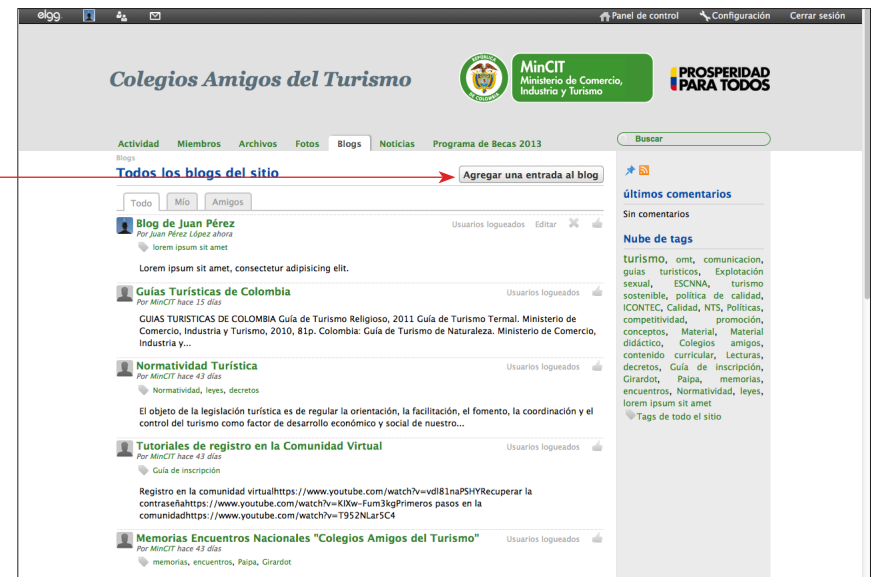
elgg
Panel de control Configuración Cerrar sesión

Colegios Amigos del Turismo

REPÚBLICA DE COLOMBIA
MinCIT
Ministerio de Comercio, Industria y Turismo

PROSPERIDAD PARA TODOS

Actividad Miembros Archivos Fotos Blogs Noticias Programa de Becas 2013

Buscar

Blogs
Todos los blogs del sitio

Agregar una entrada al blog

Todo Mío Amigos

Blog de Juan Pérez
Por Juan Pérez López ahora
Usuarios logueados Editar
lorem ipsum sit amet

Lorem ipsum sit amet, consectetur adipisicing elit.

Guías Turísticas de Colombia
Por MinCIT hace 15 días
Usuarios logueados

GUIAS TURISTICAS DE COLOMBIA Guía de Turismo Religioso, 2011 Guía de Turismo Termal. Ministerio de Comercio, Industria y Turismo, 2010, 81p. Colombia: Guía de Turismo de Naturaleza. Ministerio de Comercio, Industria y...

Normatividad Turística
Por MinCIT hace 43 días
Usuarios logueados
Normatividad, leyes, decretos

El objeto de la legislación turística es de regular la orientación, la facilitación, el fomento, la coordinación y el control del turismo como factor de desarrollo económico y social de nuestro...

Tutoriales de registro en la Comunidad Virtual
Por MinCIT hace 43 días
Usuarios logueados
Guía de inscripción

Registro en la comunidad virtualhttps://www.youtube.com/watch?v=vdl81naPSHYRecuperar la contraseñahttps://www.youtube.com/watch?v=KIXw-Fum3kgPrimeros pasos en la comunidadhttps://www.youtube.com/watch?v=T952NLar5C4

Memorias Encuentros Nacionales "Colegios Amigos del Turismo"
Por MinCIT hace 43 días
Usuarios logueados
memorias, encuentros, Paipa, Girardot

últimos comentarios
Sin comentarios

Nube de tags
turismo, omt, comunicacion, guias turisticos, Explotación sexual, ESCNNA, turismo sostenible, política de calidad, ICONTEC, Calidad, NTS, Políticas, competitividad, promoción, conceptos, Material, Material didáctico, Colegios amigos, contenido curricular, Lecturas, decretos, Guía de inscripción, Girardot, Paipa, memorias, encuentros, Normatividad, leyes, lorem ipsum sit amet
Tags de todo el sitio